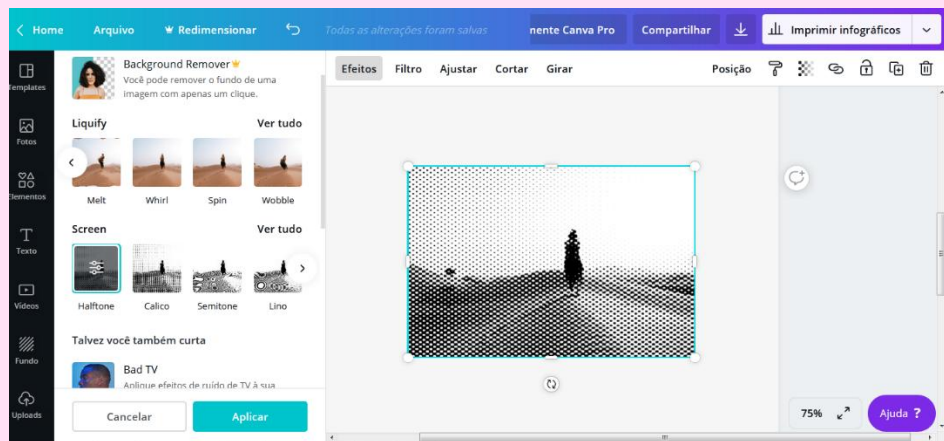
< Home Arquivo Redimensionar Todas as alterações foram salvas nente Canva Pro Compartilhar Imprimir infográficos

Templates
Fotos
Elementos
Texto
Vídeos
Fundo
Uploads

Background Remover
Você pode remover o fundo de uma imagem com apenas um clique.

Liquify Ver tudo
Melt Whirl Spin Wobble

Screen Ver tudo
Halftone Calico Semitone Lino

Talvez você também curta

Bad TV
Aplique efeitos de ruído de TV à sua

Cancelar Aplicar

Efeitos Filtro Ajustar Cortar Girar Posição

75%
Ajuda ?